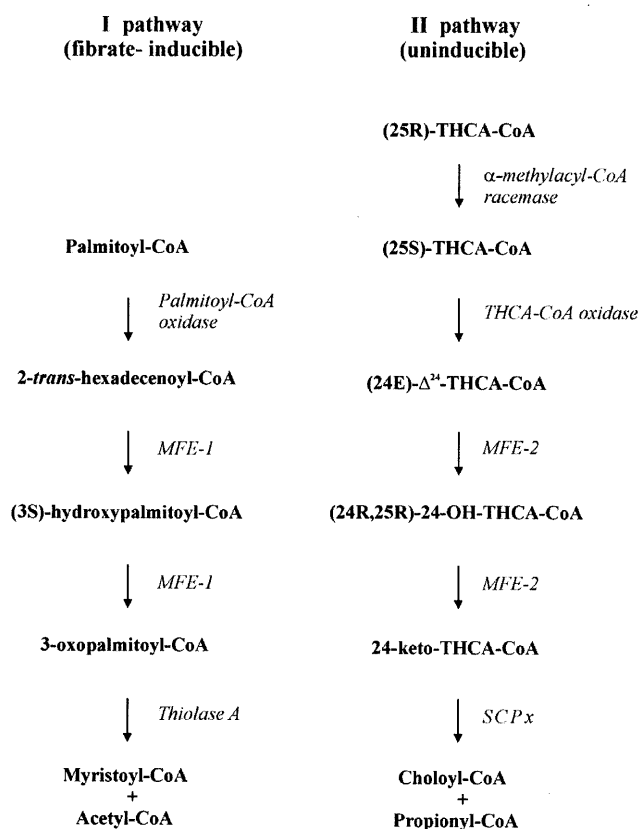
I pathway
(fibrate- inducible)

Palmitoyl-CoA

Palmitoyl-CoA oxidase

2-*trans*-hexadecenoyl-CoA

MFE-1

(3S)-hydroxypalmitoyl-CoA

MFE-1

3-oxopalmitoyl-CoA

Thiolase A

Myristoyl-CoA
+
Acetyl-CoA

II pathway
(uninducible)

(25R)-THCA-CoA

$\alpha$-methylacyl-CoA racemase

(25S)-THCA-CoA

THCA-CoA oxidase

(24E)-$\Delta^{24}$-THCA-CoA

MFE-2

(24R,25R)-24-OH-THCA-CoA

MFE-2

24-keto-THCA-CoA

SCPx

Choloyl-CoA
+
Propionyl-CoA